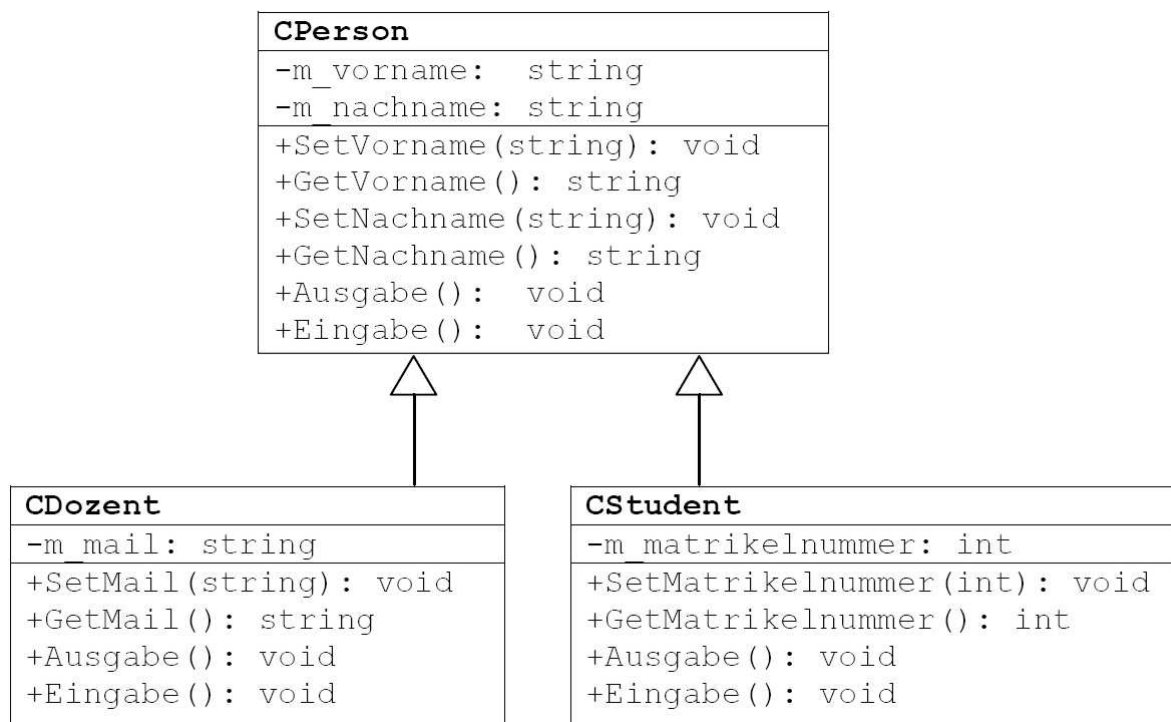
CPerson
-m_vorname: string
-m_nachname: string
+SetVorname(string): void
+GetVorname(): string
+SetNachname(string): void
+GetNachname(): string
+Ausgabe(): void
+Eingabe(): void

CDozent
-m_mail: string
+SetMail(string): void
+GetMail(): string
+Ausgabe(): void
+Eingabe(): void

CStudent
-m_matrikelnummer: int
+SetMatrikelnummer(int): void
+GetMatrikelnummer(): int
+Ausgabe(): void
+Eingabe(): void